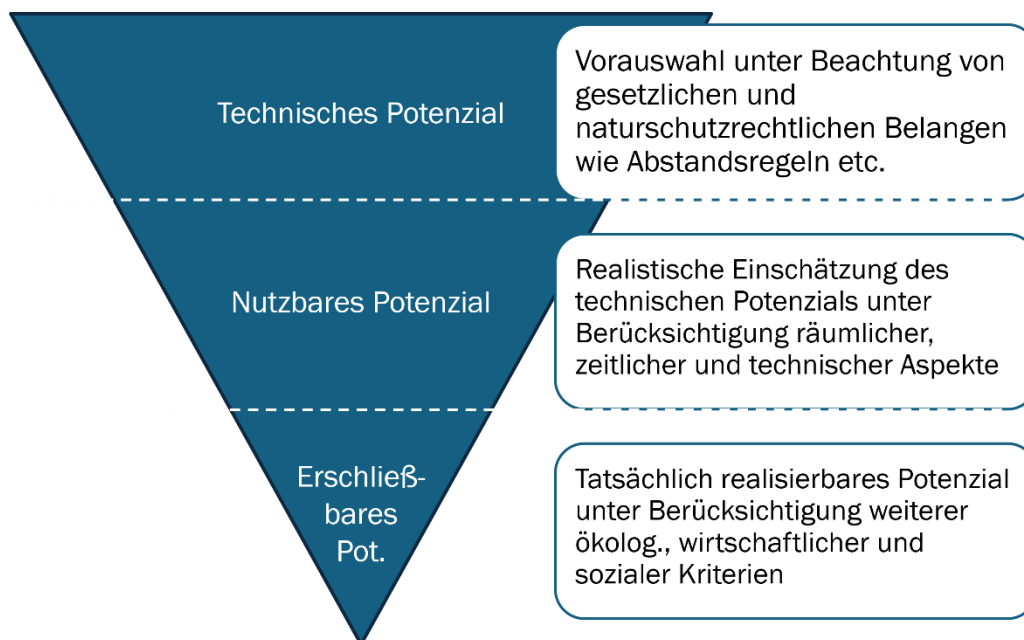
Technisches Potenzial

Vorauswahl unter Beachtung von gesetzlichen und naturschutzrechtlichen Belangen wie Abstandsregeln etc.

Nutzbares Potenzial

Realistische Einschätzung des technischen Potenzials unter Berücksichtigung räumlicher, zeitlicher und technischer Aspekte

Erschließ-bares Pot.

Tatsächlich realisierbares Potenzial unter Berücksichtigung weiterer ökolog., wirtschaftlicher und sozialer Kriterien